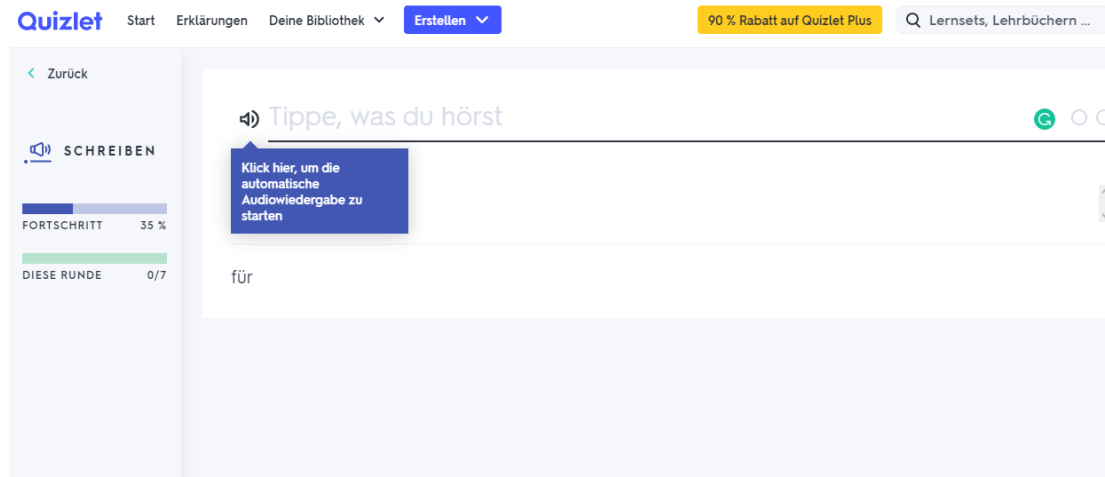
Quizlet Start Erklärungen Deine Bibliothek Erstellen 90 % Rabatt auf Quizlet Plus Lernsets, Lehrbüchern ...

Zurück

SCHREIBEN

FORTSCHRITT 35 %

DIESE RUNDE 0/7

Tippe, was du hörst

Klick hier, um die automatische Audiowiedergabe zu starten

für